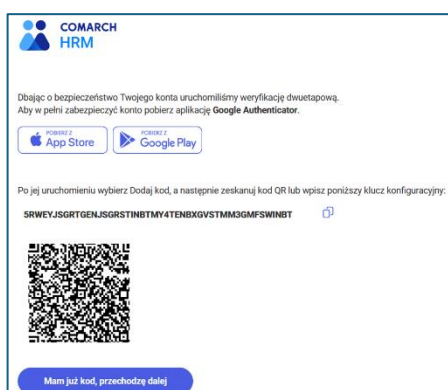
COMARCH
HRM

Dbając o bezpieczeństwo Twojego konta uruchomiliśmy weryfikację dwuetapową.
Aby w pełni zabezpieczyć konto pobierz aplikację Google Authenticator.

POBIERZ Z App Store
POBIERZ Z Google Play

Po jej uruchomieniu wybierz Dodaj kod, a następnie zeskanuj kod QR lub wpisz poniższy klucz konfiguracyjny:

5RWEYJSGRTGENJSGRSTINBTMY4TENBXGVSTMM3GMFSWINBT

Mam już kod, przechodzę dalej